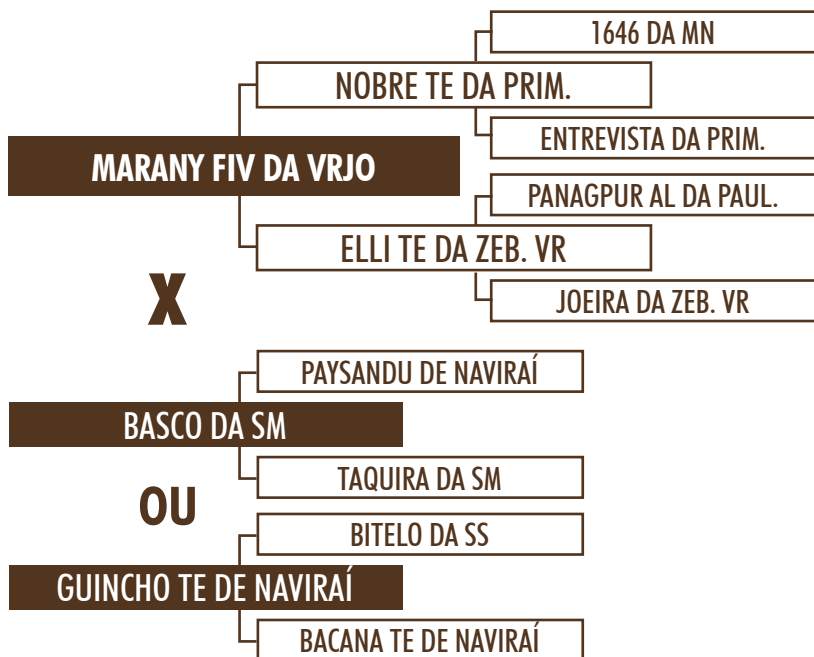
1646 DA MN

NOBRE TE DA PRIM.

ENTREVISTA DA PRIM.

MARANY FIV DA VRJO

PANAGPUR AL DA PAUL.

ELLI TE DA ZEB. VR

JOEIRA DA ZEB. VR

X

PAYSANDU DE NAVIRAÍ

BASCO DA SM

TAQUIRA DA SM

OU

BITELO DA SS

GUINCHO TE DE NAVIRAÍ

BACANA TE DE NAVIRAÍ